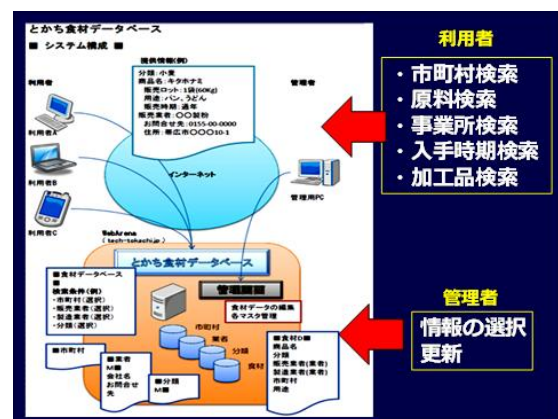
とかち食材データベース
■ システム構成 ■

提供情報(例)
分類：小麦
商品名：キタホナミ
販売ロット：1袋(60Kg)
用途：パン、うどん
販売時期：通年
販売業者：〇〇製粉
お問合せ先：0155-00-0000
住所：帯広市〇〇〇10-1

利用者

管理者

利用者A

利用者B

利用者C

インターネット

管理用PC

WebArena
(tech-tokachi.jp)

とかち食材データベース

管理画面

■食材データベース
■
検索条件(例)
・市町村(選択)
・販売業者(選択)
・製造業者(選択)
・分類(選択)

食材データの編集
各マスタ管理

市町村

業者

分類

食材

■市町村

■業者
M
会社名
お問合せ先

■分類
M

■食材DB
商品名
分類
販売業者(業者)
製造業者(業者)
市町村
用途

利用者
・市町村検索
・原料検索
・事業所検索
・入手時期検索
・加工品検索

管理者
情報の選択
更新